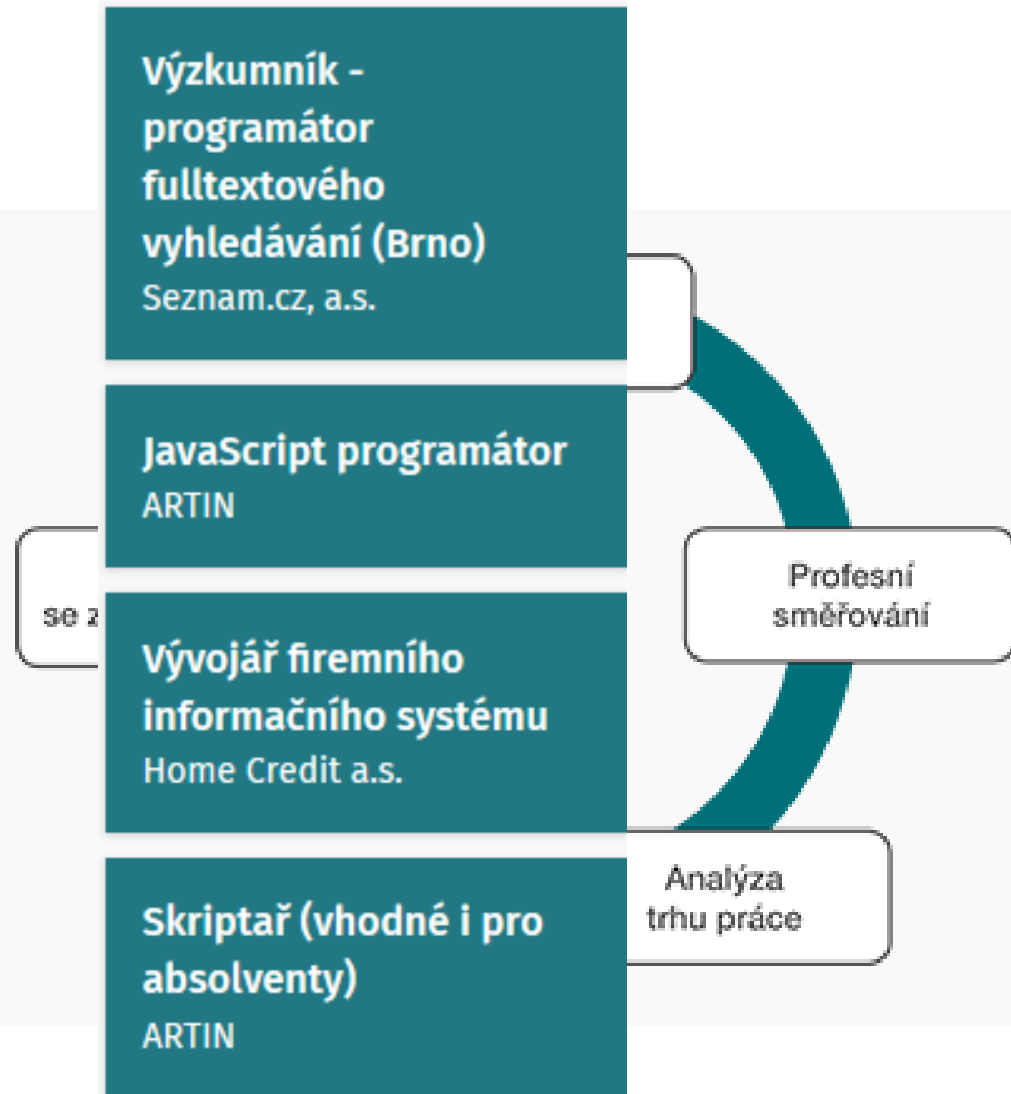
Výzkumník - programátor fulltextového vyhledávání (Brno)
Seznam.cz, a.s.

JavaScript programátor
ARTIN

se z

Profesní směřování

Vývojář firemního informačního systému
Home Credit a.s.

Analýza trhu práce

Skriptař (vhodné i pro absolventy)
ARTIN